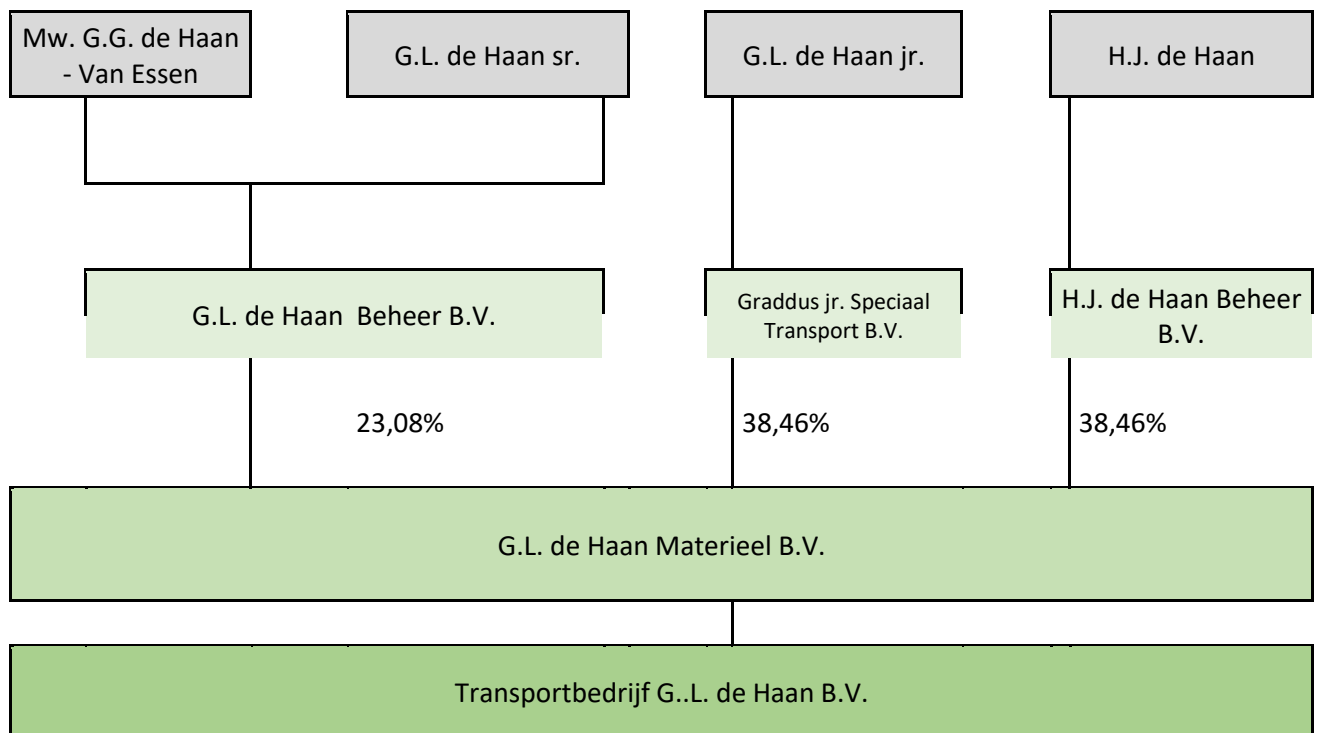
Mw. G.G. de Haan - Van Essen

G.L. de Haan sr.

G.L. de Haan jr.

H.J. de Haan

G.L. de Haan Beheer B.V.

Graddus jr. Speciaal Transport B.V.

H.J. de Haan Beheer B.V.

23,08%

38,46%

38,46%

G.L. de Haan Materieel B.V.

Transportbedrijf G..L. de Haan B.V.